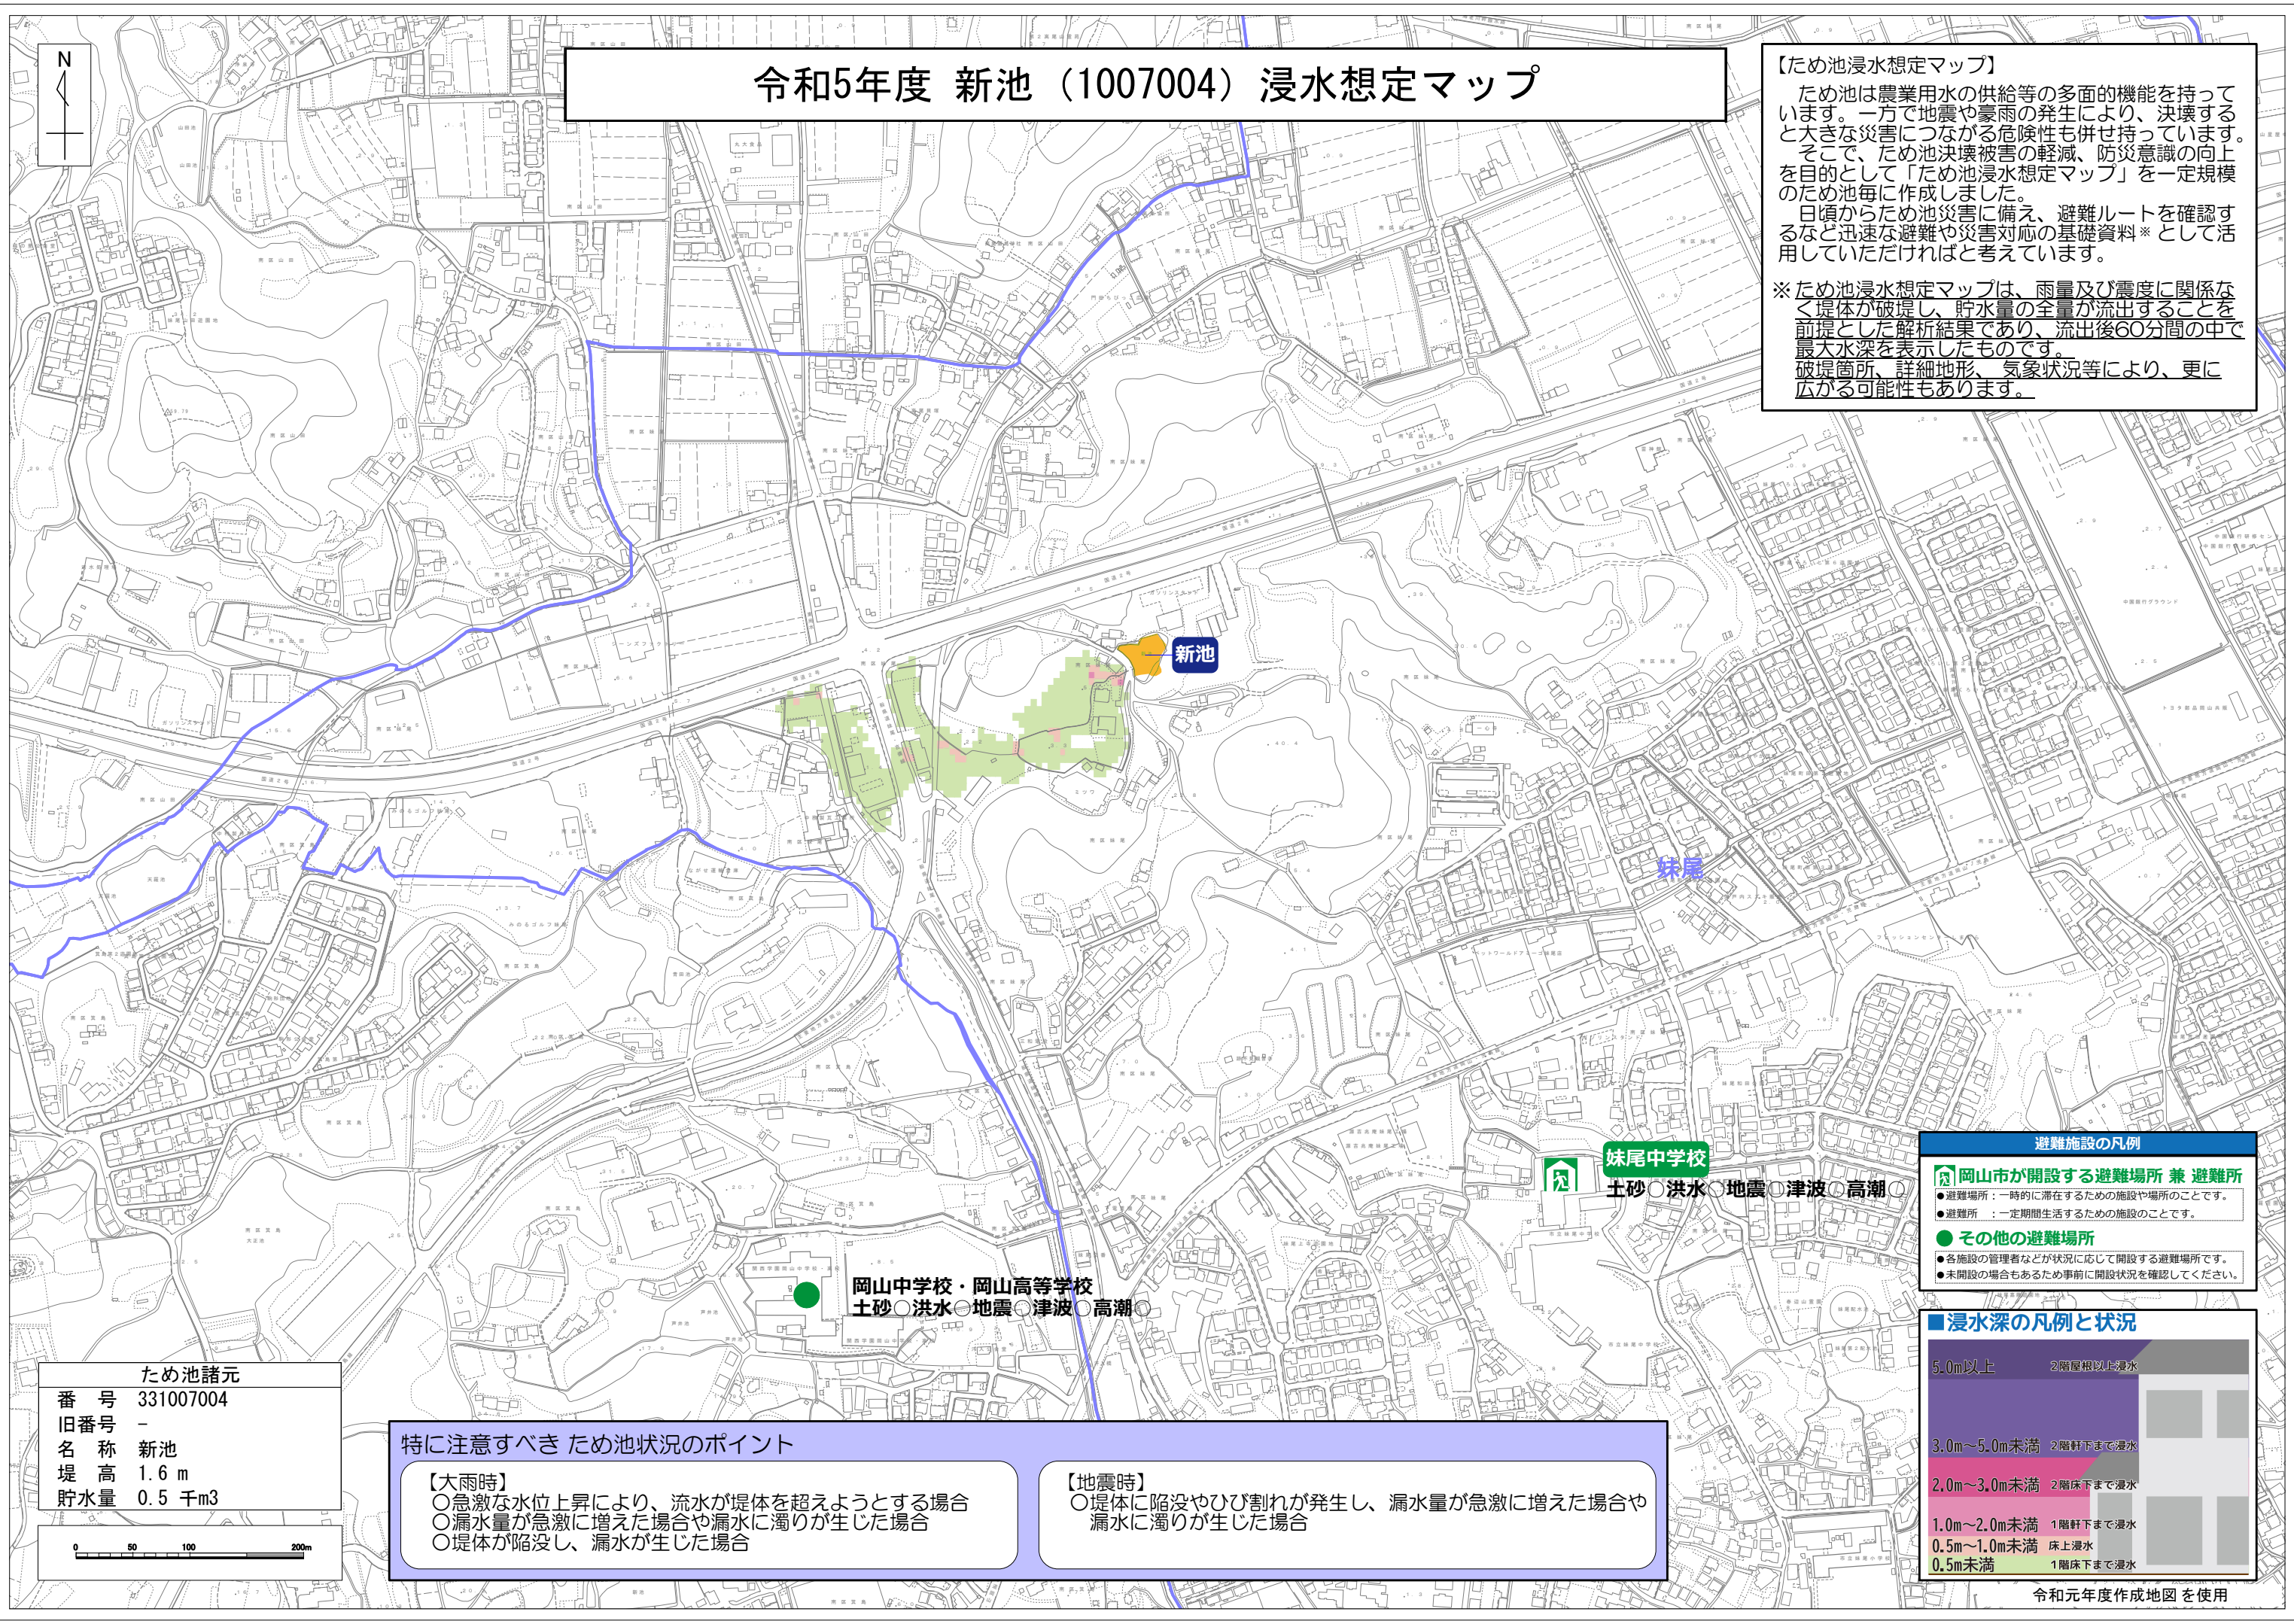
N

令和5年度 新池（1007004）浸水想定マップ

【ため池浸水想定マップ】
ため池は農業用水の供給等の多面的機能を持っています。一方で地震や豪雨の発生により、決壊すると大きな災害につながる危険性も併せ持っています。
そこで、ため池決壊被害の軽減、防災意識の向上を目的として「ため池浸水想定マップ」を一定規模のため池毎に作成しました。
日頃からため池災害に備え、避難ルートを確認するなど迅速な避難や災害対応の基礎資料※として活用していただければと考えています。

※ため池浸水想定マップは、雨量及び震度に関係なく堤体が破堤し、貯水量の全量が流出することを前提とした解析結果であり、流出後60分間の中で最大水深を表示したものです。
破堤箇所、詳細地形、気象状況等により、更に広がる可能性もあります。

新池

妹尾

妹尾中学校
土砂〇洪水〇地震〇津波〇高潮〇

岡山中学校・岡山高等学校
土砂〇洪水〇地震〇津波〇高潮〇

避難施設の凡例
岡山市が開設する避難場所 兼 避難所
●避難場所：一時的に滞在するための施設や場所のことです。
●避難所　：一定期間生活するための施設のことです。
● その他の避難場所
●各施設の管理者などが状況に応じて開設する避難場所です。
●未開設の場合もあるため事前に開設状況を確認してください。

■浸水深の凡例と状況
5.0m以上 2階屋根以上浸水
3.0m～5.0m未満 2階軒下まで浸水
2.0m～3.0m未満 2階床下まで浸水
1.0m～2.0m未満 1階軒下まで浸水
0.5m～1.0m未満 床上浸水
0.5m未満 1階床下まで浸水

ため池諸元
番　号　331007004
旧番号　－
名　称　新池
堤　高　1.6 m
貯水量　0.5 千m3

0 50 100 200m

特に注意すべき ため池状況のポイント
【大雨時】
〇急激な水位上昇により、流水が堤体を超えようとする場合
〇漏水量が急激に増えた場合や漏水に濁りが生じた場合
〇堤体が陥没し、漏水が生じた場合
【地震時】
〇堤体に陥没やひび割れが発生し、漏水量が急激に増えた場合や漏水に濁りが生じた場合

令和元年度作成地図を使用